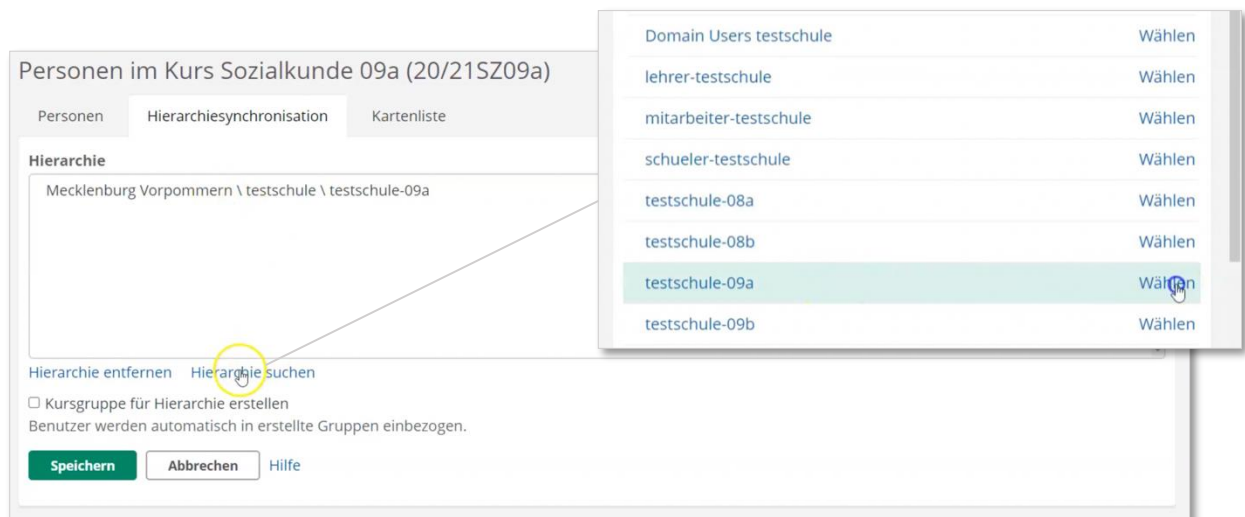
Personen im Kurs Sozialkunde 09a (20/21SZ09a)

Personen | Hierarchiesynchronisation | Kartenliste

Hierarchie

Mecklenburg Vorpommern \ testschule \ testschule-09a

Hierarchie entfernen Hierarchie suchen

☐ Kursgruppe für Hierarchie erstellen

Benutzer werden automatisch in erstellte Gruppen einbezogen.

Speichern Abbrechen Hilfe

Domain Users testschule Wählen
lehrer-testschule Wählen
mitarbeiter-testschule Wählen
schueler-testschule Wählen
testschule-08a Wählen
testschule-08b Wählen
testschule-09a Wählen
testschule-09b Wählen